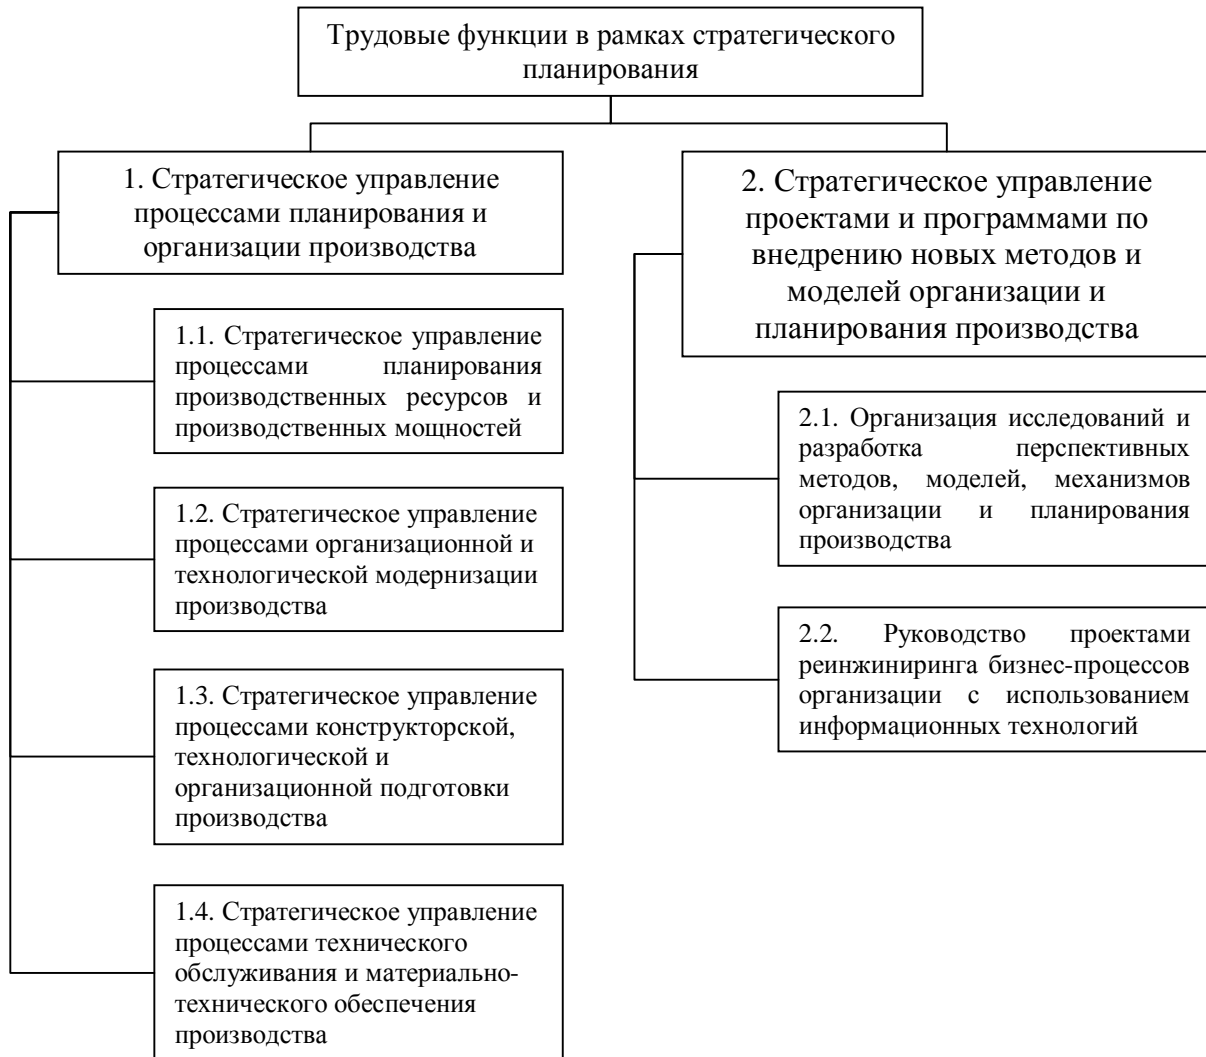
Трудовые функции в рамках стратегического планирования

1. Стратегическое управление процессами планирования и организации производства

1.1. Стратегическое управление процессами планирования производственных ресурсов и производственных мощностей

1.2. Стратегическое управление процессами организационной и технологической модернизации производства

1.3. Стратегическое управление процессами конструкторской, технологической и организационной подготовки производства

1.4. Стратегическое управление процессами технического обслуживания и материально-технического обеспечения производства

2. Стратегическое управление проектами и программами по внедрению новых методов и моделей организации и планирования производства

2.1. Организация исследований и разработка перспективных методов, моделей, механизмов организации и планирования производства

2.2. Руководство проектами реинжиниринга бизнес-процессов организации с использованием информационных технологий